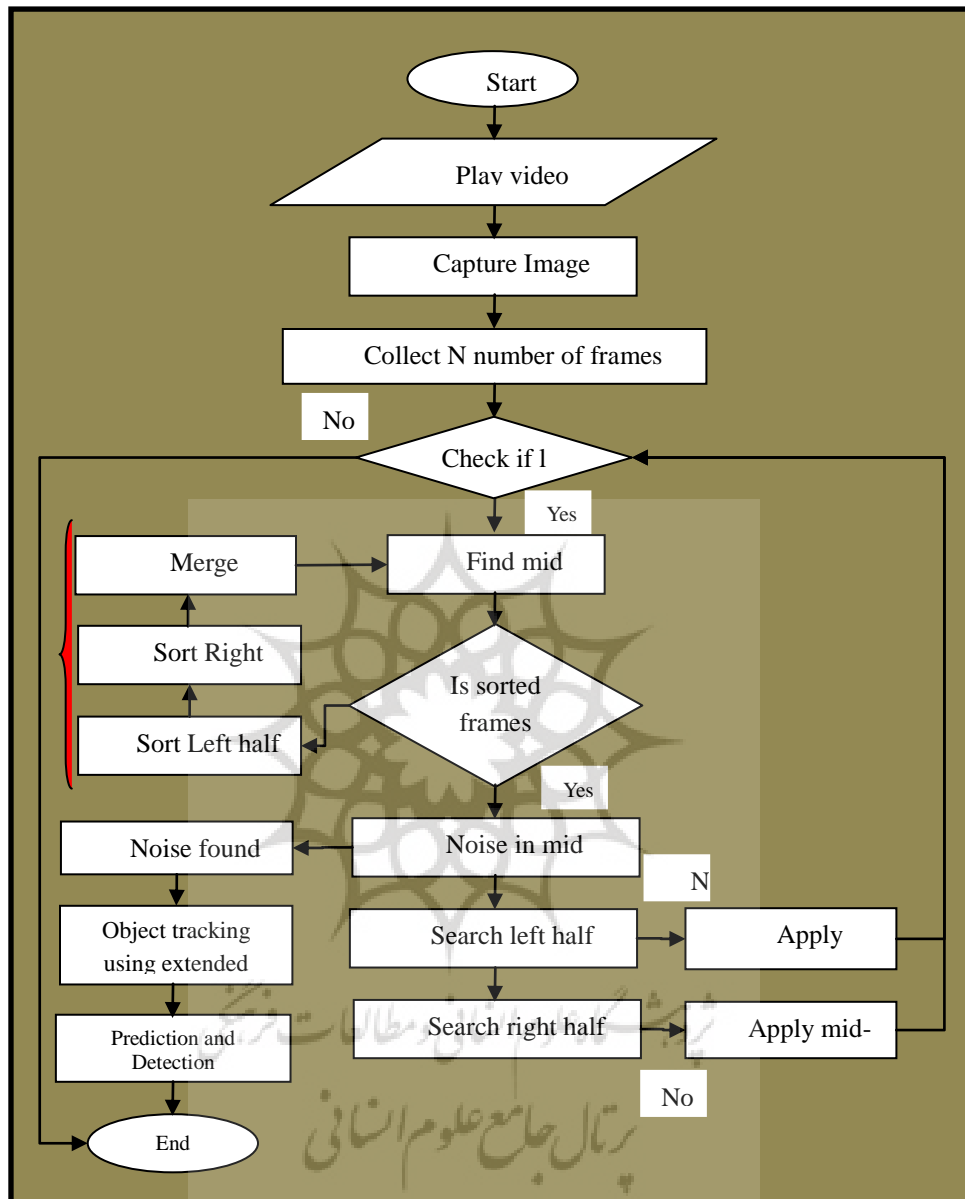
Start

Plav video

Capture Image

Collect N number of frames

No

Check if l

Yes

Merge

Find mid

Sort Right

Is sorted frames

Sort Left half

Yes

Noise found

Noise in mid

N

Object tracking using extended

Search left half

Apply

Prediction and Detection

Search right half

Apply mid-

No

End

پژوهشگاه علوم انسانی و مطالعات فرهنگی
پرتال جامع علوم انسانی